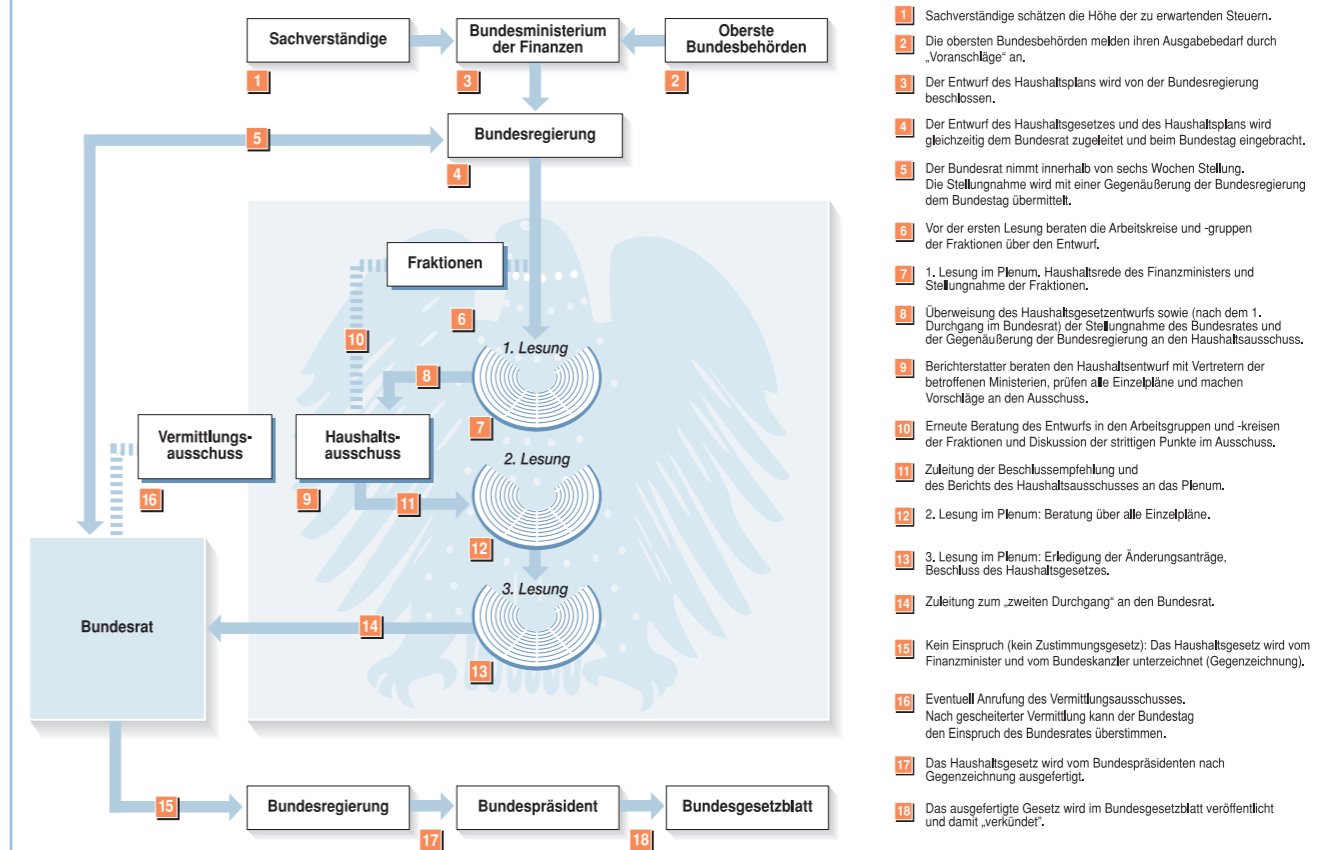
Sachverständige
1
Bundesministerium der Finanzen
3
Oberste Bundesbehörden
2
5
Bundesregierung
4
Fraktionen
6
10
1. Lesung
8
7
Vermittlungs-ausschuss
16
Haushalts-ausschuss
9
2. Lesung
11
12
3. Lesung
Bundesrat
14
13
15
Bundesregierung
17
Bundespräsident
18
Bundesgesetzblatt

1 Sachverständige schätzen die Höhe der zu erwartenden Steuern.

2 Die obersten Bundesbehörden melden ihren Ausgabebedarf durch „Voranschläge“ an.

3 Der Entwurf des Haushaltsplans wird von der Bundesregierung beschlossen.

4 Der Entwurf des Haushaltsgesetzes und des Haushaltsplans wird gleichzeitig dem Bundesrat zugeleitet und beim Bundestag eingebracht.

5 Der Bundesrat nimmt innerhalb von sechs Wochen Stellung. Die Stellungnahme wird mit einer Gegenäußerung der Bundesregierung dem Bundestag übermittelt.

6 Vor der ersten Lesung beraten die Arbeitskreise und -gruppen der Fraktionen über den Entwurf.

7 1. Lesung im Plenum. Haushaltsrede des Finanzministers und Stellungnahme der Fraktionen.

8 Überweisung des Haushaltsgesetzentwurfs sowie (nach dem 1. Durchgang im Bundesrat) der Stellungnahme des Bundesrates und der Gegenäußerung der Bundesregierung an den Haushaltsausschuss.

9 Berichterstatter beraten den Haushaltsentwurf mit Vertretern der betroffenen Ministerien, prüfen alle Einzelpläne und machen Vorschläge an den Ausschuss.

10 Erneute Beratung des Entwurfs in den Arbeitsgruppen und -kreisen der Fraktionen und Diskussion der strittigen Punkte im Ausschuss.

11 Zuleitung der Beschlussempfehlung und des Berichts des Haushaltsausschusses an das Plenum.

12 2. Lesung im Plenum: Beratung über alle Einzelpläne.

13 3. Lesung im Plenum: Erledigung der Änderungsanträge, Beschluss des Haushaltsgesetzes.

14 Zuleitung zum „zweiten Durchgang“ an den Bundesrat.

15 Kein Einspruch (kein Zustimmungsgesetz): Das Haushaltsgesetz wird vom Finanzminister und vom Bundeskanzler unterzeichnet (Gegenzeichnung).

16 Eventuell Anrufung des Vermittlungsausschusses. Nach gescheiterter Vermittlung kann der Bundestag den Einspruch des Bundesrates überstimmen.

17 Das Haushaltsgesetz wird vom Bundespräsidenten nach Gegenzeichnung ausgefertigt.

18 Das ausgefertigte Gesetz wird im Bundesgesetzblatt veröffentlicht und damit „verkündet“.